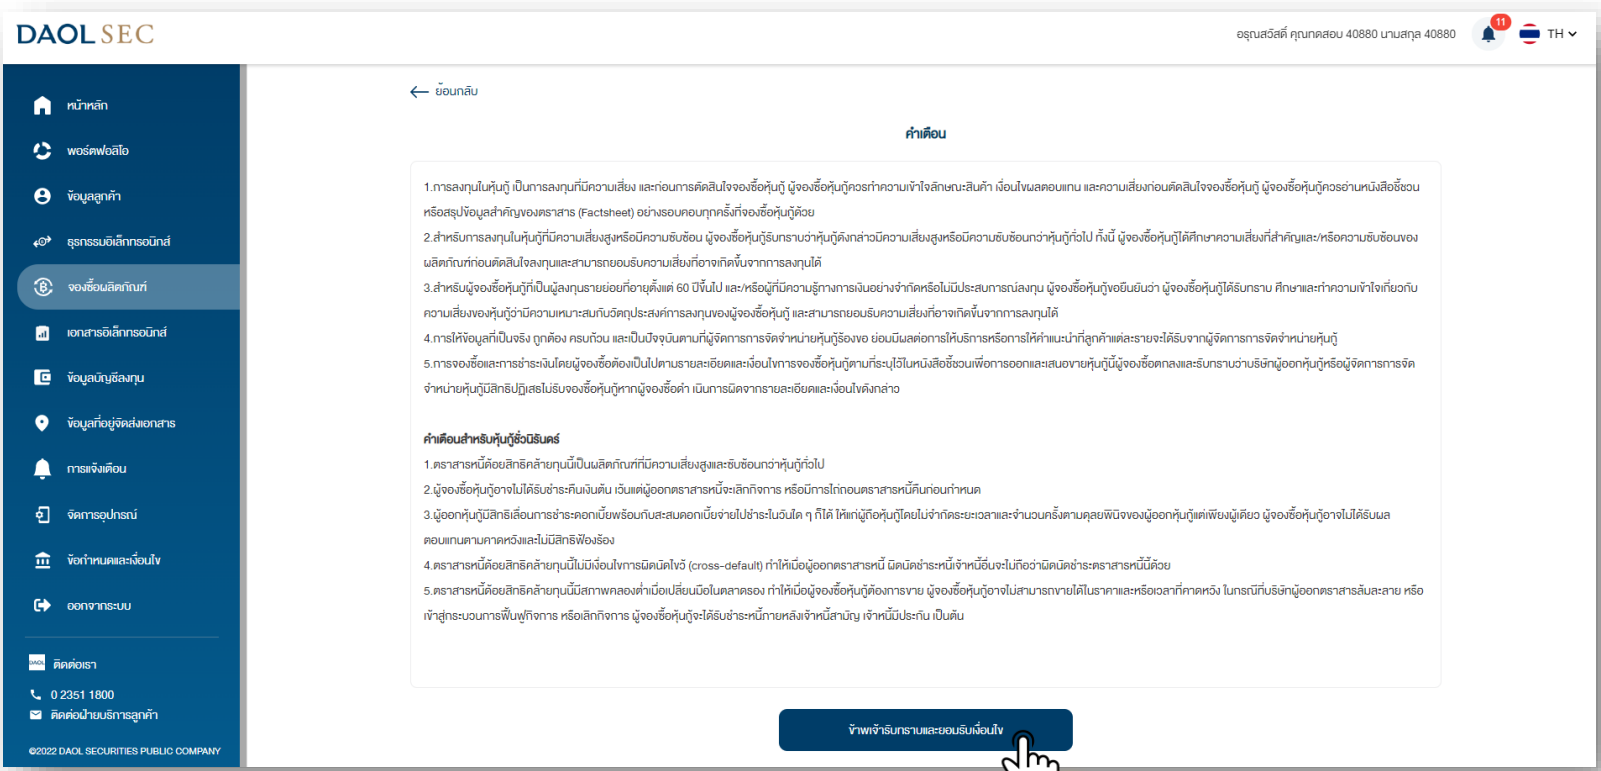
DAOL SEC

อรุณสวัสดิ์ คุณทดสอบ 40880 นามสกุล 40880

11

TH

หน้าหลัก
พอร์ตฟอลิโอ
ข้อมูลลูกค้า
ธุรกรรมอิเล็กทรอนิกส์
จองซื้อผลิตภัณฑ์
เอกสารอิเล็กทรอนิกส์
ข้อมูลบัญชีลงทุน
ข้อมูลที่อยู่จัดส่งเอกสาร
การแจ้งเตือน
จัดการอุปกรณ์
ข้อกำหนดและเงื่อนไข
ออกจากระบบ

ติดต่อเรา
0 2351 1800
ติดต่อฝ่ายบริการลูกค้า

©2022 DAOL SECURITIES PUBLIC COMPANY

ย้อนกลับ

คำเตือน

1.การลงทุนในหุ้นกู้ เป็นการลงทุนที่มีความเสี่ยง และก่อนการตัดสินใจจองซื้อหุ้นกู้ ผู้จองซื้อหุ้นกู้ควรทำความเข้าใจลักษณะสินค้า เงื่อนไขผลตอบแทน และความเสี่ยงก่อนตัดสินใจจองซื้อหุ้นกู้ ผู้จองซื้อหุ้นกู้ควรอ่านหนังสือชี้ชวนหรือสรุปข้อมูลสำคัญของตราสาร (Factsheet) อย่างรอบคอบทุกครั้งที่จองซื้อหุ้นกู้ด้วย
2.สำหรับการลงทุนในหุ้นกู้ที่มีความเสี่ยงสูงหรือมีความซับซ้อน ผู้จองซื้อหุ้นกู้รับทราบว่าหุ้นกู้ดังกล่าวมีความเสี่ยงสูงหรือมีความซับซ้อนกว่าหุ้นกู้ทั่วไป ทั้งนี้ ผู้จองซื้อหุ้นกู้ได้ศึกษาความเสี่ยงที่สำคัญและ/หรือความซับซ้อนของผลิตภัณฑ์ก่อนตัดสินใจลงทุนและสามารถยอมรับความเสี่ยงที่อาจเกิดขึ้นจากการลงทุนได้
3.สำหรับผู้จองซื้อหุ้นกู้ที่เป็นผู้ลงทุนรายย่อยที่อายุตั้งแต่ 60 ปีขึ้นไป และ/หรือผู้ที่มีความรู้ทางการเงินอย่างจำกัดหรือไม่มีประสบการณ์ลงทุน ผู้จองซื้อหุ้นกู้ขอยืนยันว่า ผู้จองซื้อหุ้นกู้ได้รับทราบ ศึกษาและทำความเข้าใจเกี่ยวกับความเสี่ยงของหุ้นกู้ว่ามีความเหมาะสมกับวัตถุประสงค์การลงทุนของผู้จองซื้อหุ้นกู้ และสามารถยอมรับความเสี่ยงที่อาจเกิดขึ้นจากการลงทุนได้
4.การให้ข้อมูลที่เป็นจริง ถูกต้อง ครบถ้วน และเป็นปัจจุบันตามที่ผู้จัดการการจัดจำหน่ายหุ้นกู้ร้องขอ ย่อมมีผลต่อการให้บริการหรือการให้คำแนะนำที่ลูกค้าแต่ละรายจะได้รับจากผู้จัดการการจัดจำหน่ายหุ้นกู้
5.การจองซื้อและการชำระเงินโดยผู้จองซื้อต้องเป็นไปตามรายละเอียดและเงื่อนไขการจองซื้อหุ้นกู้ตามที่ระบุไว้ในหนังสือชี้ชวนเพื่อการออกและเสนอขายหุ้นกู้ผู้จองซื้อตกลงและรับทราบว่าบริษัทผู้ออกหุ้นกู้หรือผู้จัดการการจัดจำหน่ายหุ้นกู้มีสิทธิปฏิเสธไม่รับจองซื้อหุ้นกู้หากผู้จองซื้อดำ เนินการผิดจากรายละเอียดและเงื่อนไขดังกล่าว

คำเตือนสำหรับหุ้นกู้ชั่วนิรันดร์
1.ตราสารหนี้ด้อยสิทธิคล้ายทุนนี้เป็นผลิตภัณฑ์ที่มีความเสี่ยงสูงและซับซ้อนกว่าหุ้นกู้ทั่วไป
2.ผู้จองซื้อหุ้นกู้อาจไม่ได้รับชำระคืนเงินต้น เว้นแต่ผู้ออกตราสารหนี้จะเลิกกิจการ หรือมีการไถ่ถอนตราสารหนี้คืนก่อนกำหนด
3.ผู้ออกหุ้นกู้มีสิทธิเลื่อนการชำระดอกเบี้ยพร้อมกับสะสมดอกเบี้ยจ่ายไปชำระในวันใด ๆ ก็ได้ ให้แก่ผู้ถือหุ้นกู้โดยไม่จำกัดระยะเวลาและจำนวนครั้งตามดุลยพินิจของผู้ออกหุ้นกู้แต่เพียงผู้เดียว ผู้จองซื้อหุ้นกู้อาจไม่ได้รับผลตอบแทนตามคาดหวังและไม่มีสิทธิฟ้องร้อง
4.ตราสารหนี้ด้อยสิทธิคล้ายทุนนี้ไม่มีเงื่อนไขการผิดนัดไขว้ (cross-default) ทำให้เมื่อผู้ออกตราสารหนี้ ผิดนัดชำระหนี้เจ้าหนี้อื่นจะไม่ถือว่าผิดนัดชำระตราสารหนี้นี้ด้วย
5.ตราสารหนี้ด้อยสิทธิคล้ายทุนนี้มีสภาพคล่องต่ำเมื่อเปลี่ยนมือในตลาดรอง ทำให้เมื่อผู้จองซื้อหุ้นกู้ต้องการขาย ผู้จองซื้อหุ้นกู้อาจไม่สามารถขายได้ในราคาและหรือเวลาที่คาดหวัง ในกรณีที่บริษัทผู้ออกตราสารล้มละลาย หรือเข้าสู่กระบวนการฟื้นฟูกิจการ หรือเลิกกิจการ ผู้จองซื้อหุ้นกู้จะได้รับชำระหนี้ภายหลังเจ้าหนี้สามัญ เจ้าหนี้มีประกัน เป็นต้น

ข้าพเจ้ารับทราบและยอมรับเงื่อนไข